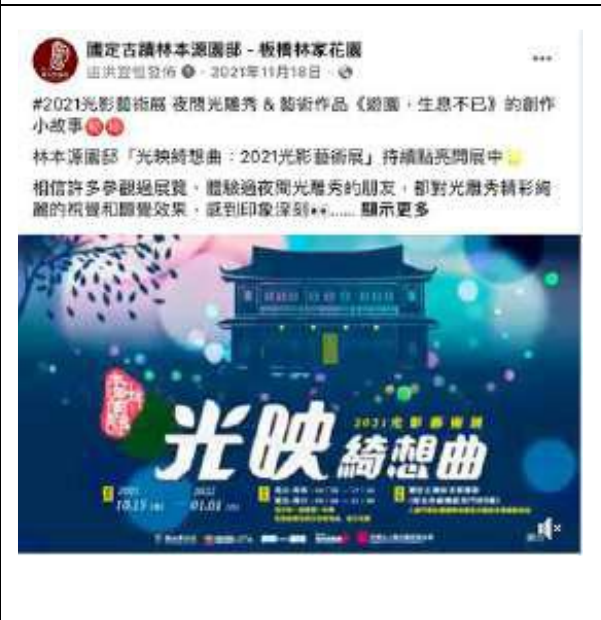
國定古蹟林本源園邸 - 板橋林家花園
由洪翌恒發佈 · 2021年11月18日 ·

#2021光影藝術展 夜間光雕秀 & 藝術作品《節園，生息不已》的創作小故事

林本源園邸「光映綺想曲：2021光影藝術展」持續點亮開展中

相信許多參觀過展覽，體驗過夜間光雕秀的朋友，都對光雕秀精彩絢麗的視覺和聽覺效果，感到印象深刻...... 顯示更多

2021光影藝術展

光映 綺想曲

2021 10.15 (五)

2022 01.01 (六)

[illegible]